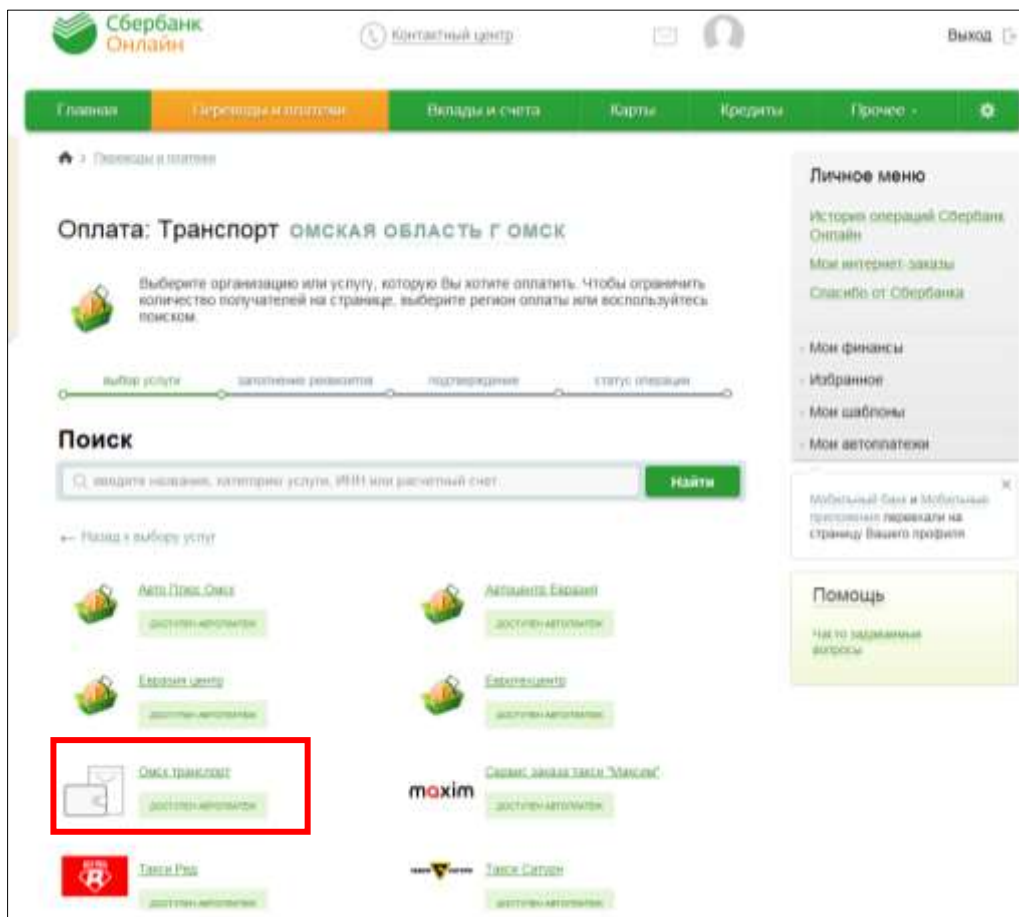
Сбербанк Онлайн

Контактный центр

Выход

Главная | Переводы и платежи | Вклады и счета | Карты | Кредиты | Прочее

Переводы и платежи

Оплата: Транспорт ОМСКАЯ ОБЛАСТЬ Г ОМСК

Выберите организацию или услугу, которую Вы хотите оплатить. Чтобы ограничить количество получателей на странице, выберите регион оплаты или воспользуйтесь поиском.

выбор услуги | заполнение реквизитов | подтверждение | статус операции

Поиск

введите название, категорию услуги, ИНН или расчетный счет

Найти

Назад к выбору услуг

Авто Плюс Омск
доступен автоплатеж

Автоцентр Евразия
доступен автоплатеж

Евразия центр
доступен автоплатеж

Евротехцентр
доступен автоплатеж

Омск транспорт
доступен автоплатеж

maxim
Сервис заказа такси "Максим"
доступен автоплатеж

Такси Ред
доступен автоплатеж

Такси Сатурн
доступен автоплатеж

Личное меню

История операций Сбербанк Онлайн

Мои интернет-заказы

Спасибо от Сбербанка

Мои финансы

Избранное

Мои шаблоны

Мои автоплатежи

Мобильный банк и Мобильные приложения переехали на страницу Вашего профиля

Помощь

Часто задаваемые вопросы